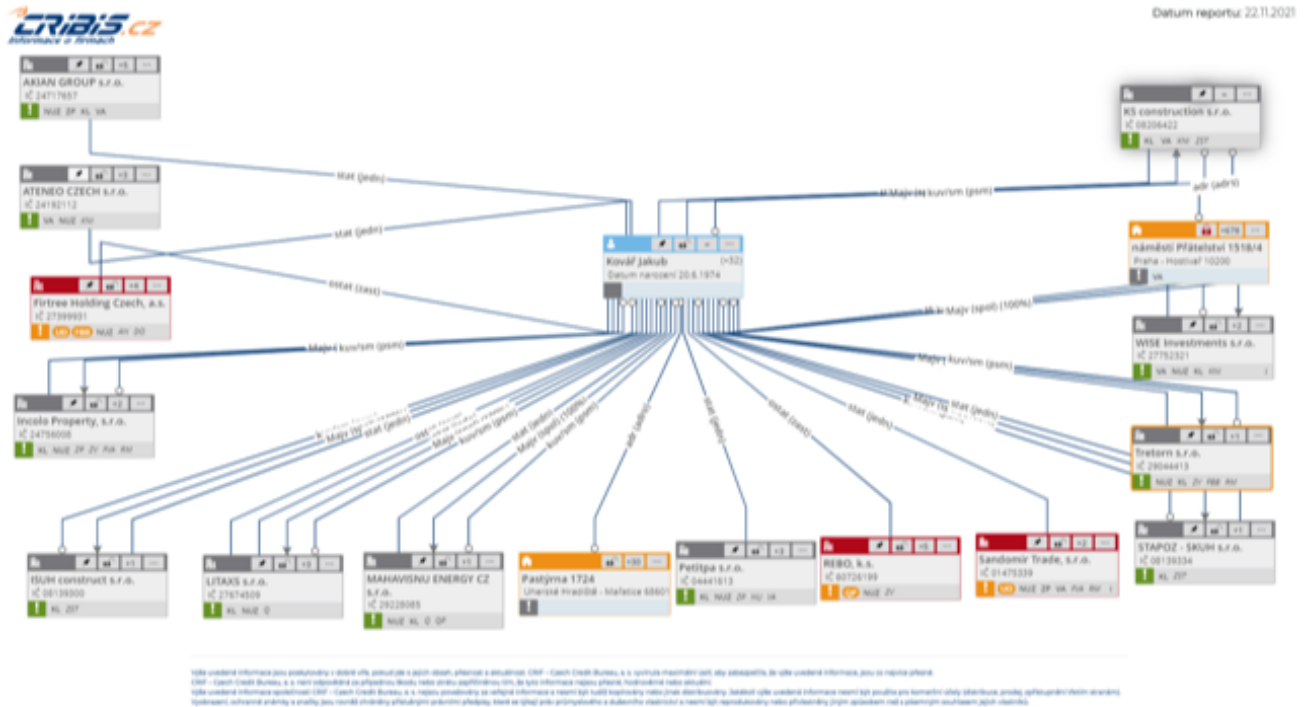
CRIBIS.cz
Informace o firmách

Datum reportu: 22.11.2021

AKIAN GROUP s.r.o.
IČ 24717657
NUJE ZP KL VA

ATENEO CZECH s.r.o.
IČ 24192112
VA NUJE KVI

Firtree Holding Czech, a.s.
IČ 27399931
NUJE

Incolo Property, s.r.o.
IČ 24756008
KL NUJE ZP ZY FVA RVI

KS construction s.r.o.
IČ 08206422
KL VA KVI ZST

náměstí Přátelství 1518/4
Praha - Hostivař 10200
VA

WISE Investments s.r.o.
IČ 27752321
VA NUJE KL KVI

Tretorn s.r.o.
IČ 29044413
NUJE KL ZY FNW RVI

STAPOZ - SKUH s.r.o.
IČ 08139534
KL ZST

Kovář Jakub
Datum narození 20.6.1974

ISUH construct s.r.o.
IČ 08139500
KL ZST

LITAXS s.r.o.
IČ 27674509
KL NUJE O

MAHAVISNU ENERGY CZ s.r.o.
IČ 29228085
NUJE KL O OP

Pastýrna 1724
Uherské Hradiště - Mařatice 68601

Petitpa s.r.o.
IČ 04441613
KL NUJE ZP HU VA

REBO, k.s.
IČ 60726199
NUJE ZY

Sandomir Trade, s.r.o.
IČ 01475339
NUJE ZP VA FVA RVI

stat (jedn)
stat (jedn)
ostat (zast)
Majv kuv/sm (psm)
Majv kuv/sm (psm)
adr (jedn)
Majv (spol) (100%)
Majv kuv/sm (psm)
Majv stat (jedn)
Majv stat (jedn)
stat (jedn)
Majv kuv/sm (psm)
stat (jedn)
Majv (spol) (100%)
kuv/sm (psm)
adr (jedn)
stat (jedn)
ostat (zast)
stat (jedn)

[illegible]